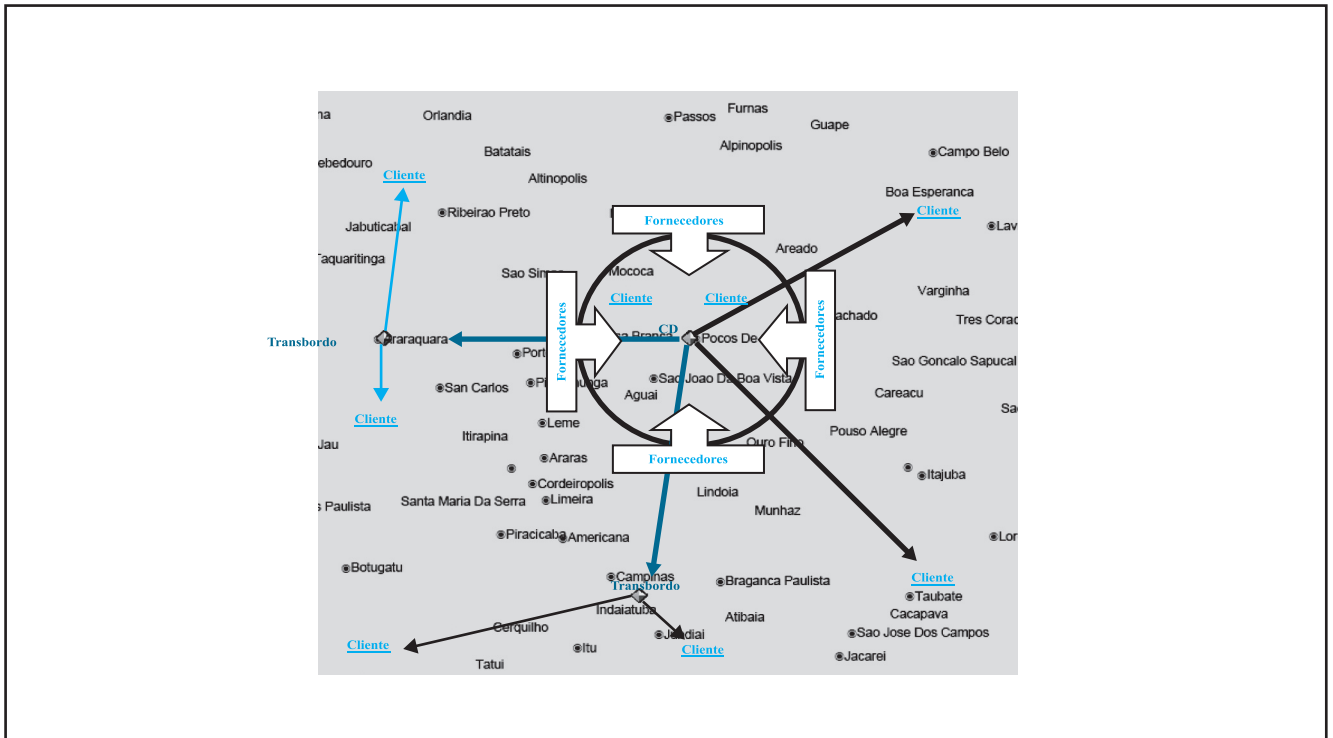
na
Orlandia
Passos
Furnas
Guape
ebedouro
Batatais
Alpinopolis
Campo Belo
Cliente
Altinopolis
Boa Esperanca
Cliente
Jabuticabal
Ribeirao Preto
Fornecedores
Lav
Areado
Taquaritinga
Sao Simao
Mococa
Varginha
Cliente
Cliente
Fornecedores
Fornecedores
Machado
Tres Corac
CD
Transbordo
Araraquara
a Branca
Pocos De
Sao Goncalo Sapucai
Port
San Carlos
Pirassununga
Sao Joao Da Boa Vista
Careacu
Aguai
Sa
Cliente
Leme
Pouso Alegre
Jau
Itirapina
Ouro Fino
Araras
Fornecedores
Itajuba
Cordeiropolis
Lindoia
s Paulista
Santa Maria Da Serra
Limeira
Munhaz
Piracicaba
Americana
Lor
Botugatu
Campinas
Braganca Paulista
Transbordo
Cliente
Indaiatuba
Taubate
Atibaia
Cacapava
Cerquilho
Jundiai
Sao Jose Dos Campos
Cliente
Itu
Cliente
Jacarei
Tatui